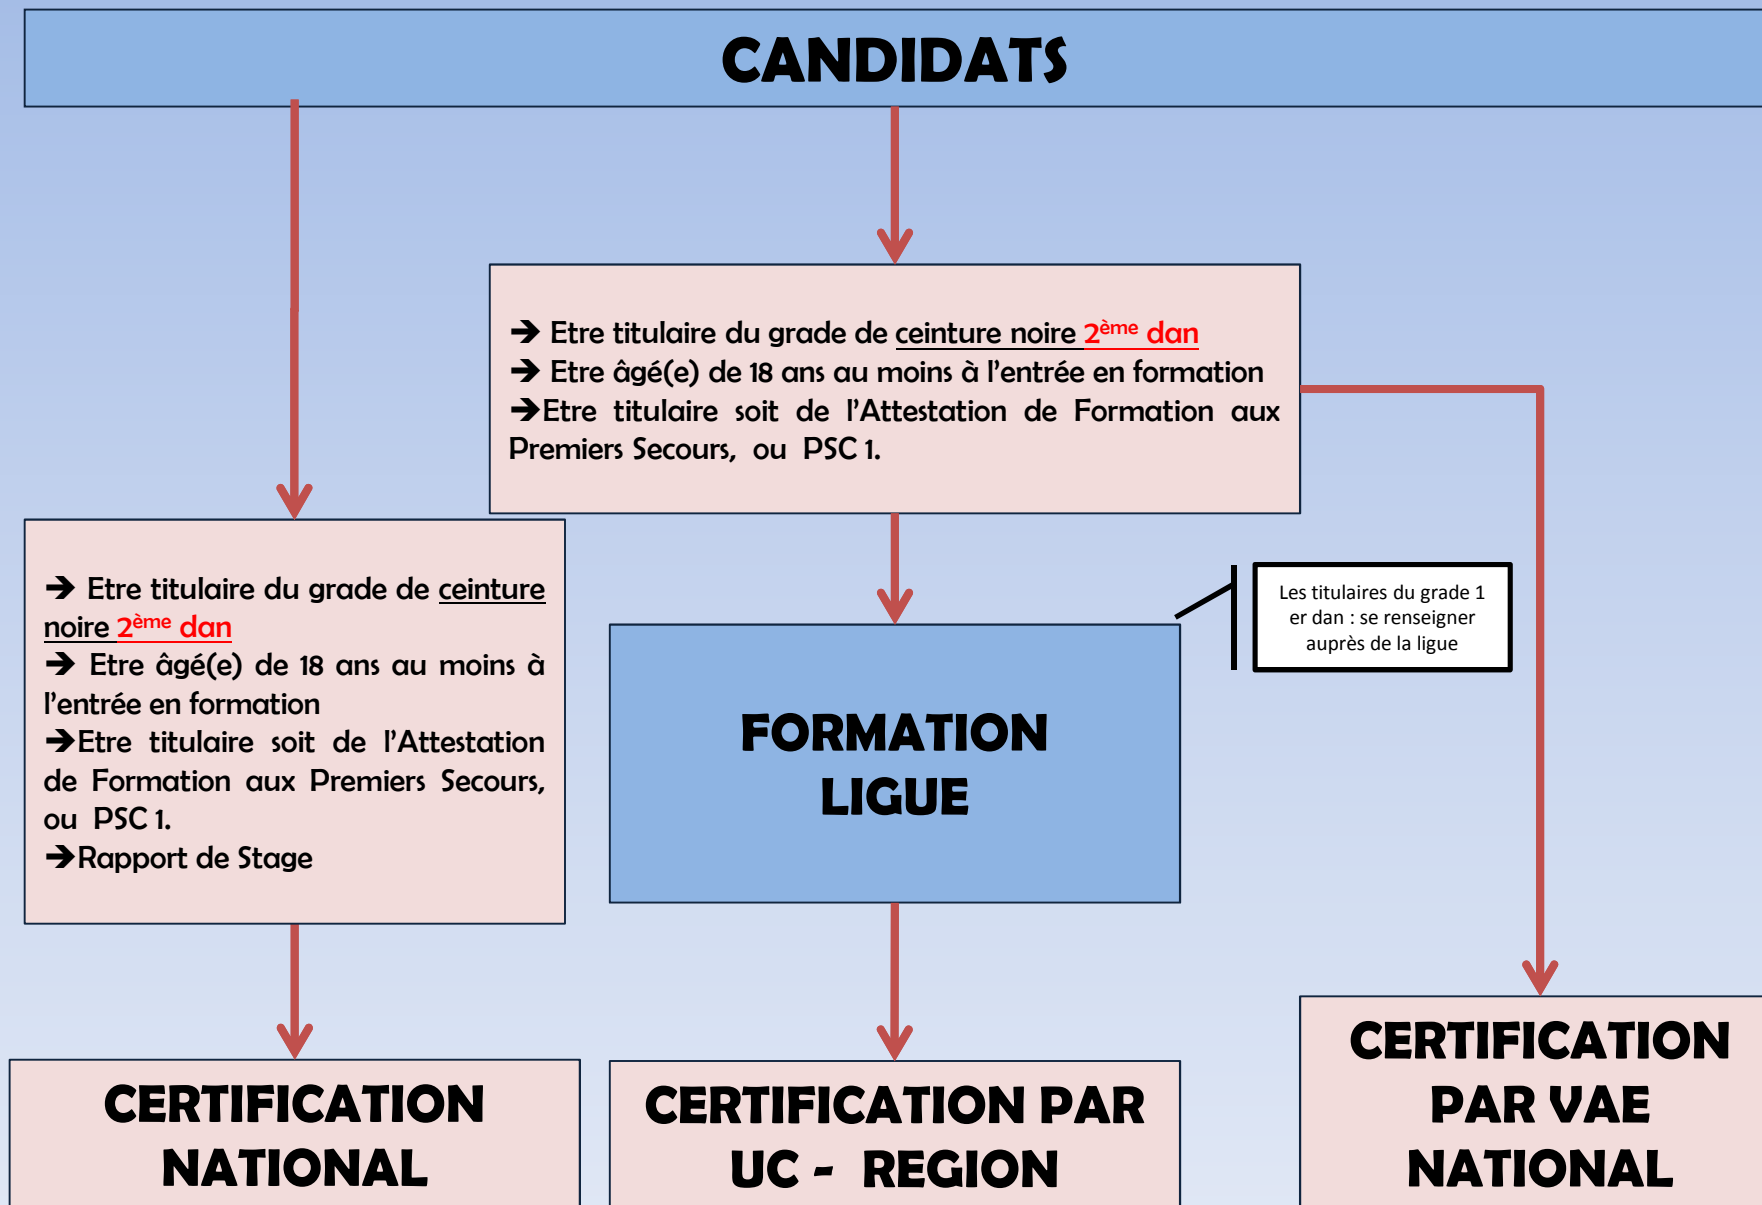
CANDIDATS

→ Etre titulaire du grade de ceinture noire 2$^{ème}$ dan
→ Etre âgé(e) de 18 ans au moins à l'entrée en formation
→Etre titulaire soit de l'Attestation de Formation aux Premiers Secours, ou PSC 1.

→ Etre titulaire du grade de ceinture noire 2$^{ème}$ dan
→ Etre âgé(e) de 18 ans au moins à l'entrée en formation
→Etre titulaire soit de l'Attestation de Formation aux Premiers Secours, ou PSC 1.
→Rapport de Stage

FORMATION LIGUE

Les titulaires du grade 1 er dan : se renseigner auprès de la ligue

CERTIFICATION NATIONAL

CERTIFICATION PAR UC - REGION

CERTIFICATION PAR VAE NATIONAL